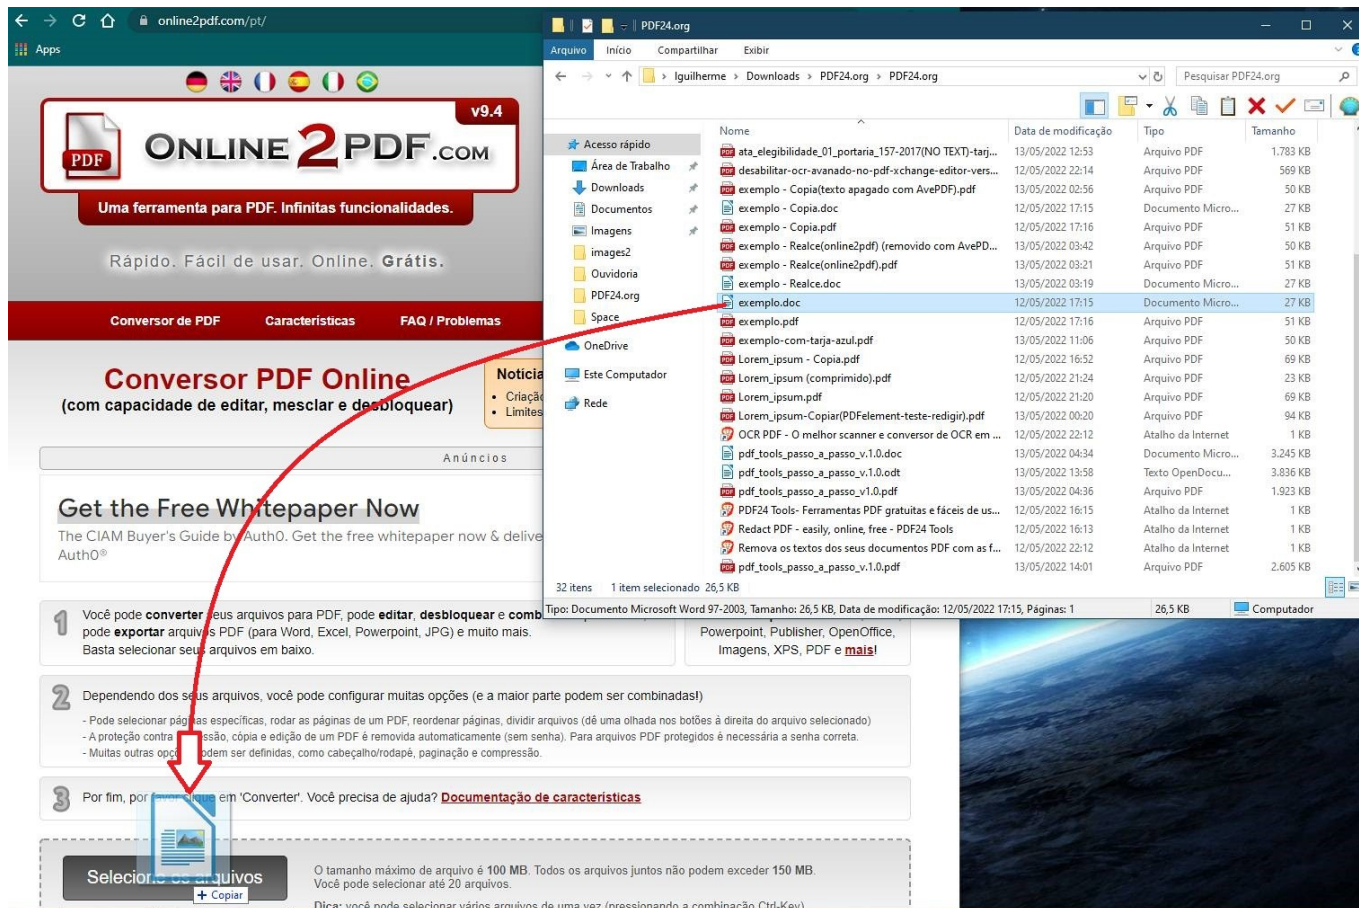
online2pdf.com/pt/
Apps

v9.4
PDF
ONLINE2PDF.COM
Uma ferramenta para PDF. Infinitas funcionalidades.

Rápido. Fácil de usar. Online. Grátis.

Conversor de PDF Características FAQ / Problemas

Conversor PDF Online
(com capacidade de editar, mesclar e desbloquear)

Notícia
• Criação
• Limites

Anúncios

Get the Free Whitepaper Now
The CIAM Buyer's Guide by Auth0. Get the free whitepaper now & delive Auth0®

1 Você pode converter seus arquivos para PDF, pode editar, desbloquear e comb pode exportar arquivos PDF (para Word, Excel, Powerpoint, JPG) e muito mais. Basta selecionar seus arquivos em baixo.

Powerpoint, Publisher, OpenOffice, Imagens, XPS, PDF e mais!

2 Dependendo dos seus arquivos, você pode configurar muitas opções (e a maior parte podem ser combinadas!)
- Pode selecionar páginas específicas, rodar as páginas de um PDF, reordenar páginas, dividir arquivos (dê uma olhada nos botões à direita do arquivo selecionado)
- A proteção contra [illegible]ssão, cópia e edição de um PDF é removida automaticamente (sem senha). Para arquivos PDF protegidos é necessária a senha correta.
- Muitas outras opç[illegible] podem ser definidas, como cabeçalho/rodapé, paginação e compressão.

3 Por fim, por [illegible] em 'Converter'. Você precisa de ajuda? Documentação de características

Selecione os arquivos
+ Copiar
O tamanho máximo de arquivo é 100 MB. Todos os arquivos juntos não podem exceder 150 MB.
Você pode selecionar até 20 arquivos.
Dica: você pode selecionar vários arquivos de uma vez (pressionando a combinação Ctrl-Key)

PDF24.org
Arquivo Início Compartilhar Exibir
lguilherme > Downloads > PDF24.org > PDF24.org
Pesquisar PDF24.org

Acesso rápido
Área de Trabalho
Downloads
Documentos
Imagens
images2
Ouvidoria
PDF24.org
Space
OneDrive
Este Computador
Rede

| Nome | Data de modificação | Tipo | Tamanho |
|---|---|---|---|
| ata_elegibilidade_01_portaria_157-2017(NO TEXT)-taj... | 13/05/2022 12:53 | Arquivo PDF | 1.783 KB |
| desabilitar-ocr-avanado-no-pdf-xchange-editor-vers... | 12/05/2022 22:14 | Arquivo PDF | 569 KB |
| exemplo - Copia(texto apagado com AvePDF).pdf | 13/05/2022 02:56 | Arquivo PDF | 50 KB |
| exemplo - Copia.doc | 12/05/2022 17:15 | Documento Micro... | 27 KB |
| exemplo - Copia.pdf | 12/05/2022 17:16 | Arquivo PDF | 51 KB |
| exemplo - Realce(online2pdf) (removido com AvePD... | 13/05/2022 03:42 | Arquivo PDF | 50 KB |
| exemplo - Realce(online2pdf).pdf | 13/05/2022 03:21 | Arquivo PDF | 51 KB |
| exemplo - Realce.doc | 13/05/2022 03:19 | Documento Micro... | 27 KB |
| exemplo.doc | 12/05/2022 17:15 | Documento Micro... | 27 KB |
| exemplo.pdf | 12/05/2022 17:16 | Arquivo PDF | 51 KB |
| exemplo-com-tarja-azul.pdf | 13/05/2022 11:06 | Arquivo PDF | 50 KB |
| Lorem_ipsum - Copia.pdf | 12/05/2022 16:52 | Arquivo PDF | 69 KB |
| Lorem_ipsum (comprimido).pdf | 12/05/2022 21:24 | Arquivo PDF | 23 KB |
| Lorem_ipsum.pdf | 12/05/2022 21:20 | Arquivo PDF | 69 KB |
| Lorem_ipsum-Copiar(PDFelement-teste-redigir).pdf | 13/05/2022 00:20 | Arquivo PDF | 94 KB |
| OCR PDF - O melhor scanner e conversor de OCR em ... | 12/05/2022 22:12 | Atalho da Internet | 1 KB |
| pdf_tools_passo_a_passo_v.1.0.doc | 13/05/2022 04:34 | Documento Micro... | 3.245 KB |
| pdf_tools_passo_a_passo_v.1.0.odt | 13/05/2022 13:58 | Texto OpenDocu... | 3.836 KB |
| pdf_tools_passo_a_passo_v1.0.pdf | 13/05/2022 04:36 | Arquivo PDF | 1.923 KB |
| PDF24 Tools- Ferramentas PDF gratuitas e fáceis de us... | 12/05/2022 16:15 | Atalho da Internet | 1 KB |
| Redact PDF - easily, online, free - PDF24 Tools | 12/05/2022 16:13 | Atalho da Internet | 1 KB |
| Remova os textos dos seus documentos PDF com as f... | 12/05/2022 22:12 | Atalho da Internet | 1 KB |
| pdf_tools_passo_a_passo_v.1.0.pdf | 13/05/2022 14:01 | Arquivo PDF | 2.605 KB |

32 itens 1 item selecionado 26,5 KB
Tipo: Documento Microsoft Word 97-2003, Tamanho: 26,5 KB, Data de modificação: 12/05/2022 17:15, Páginas: 1 26,5 KB Computador